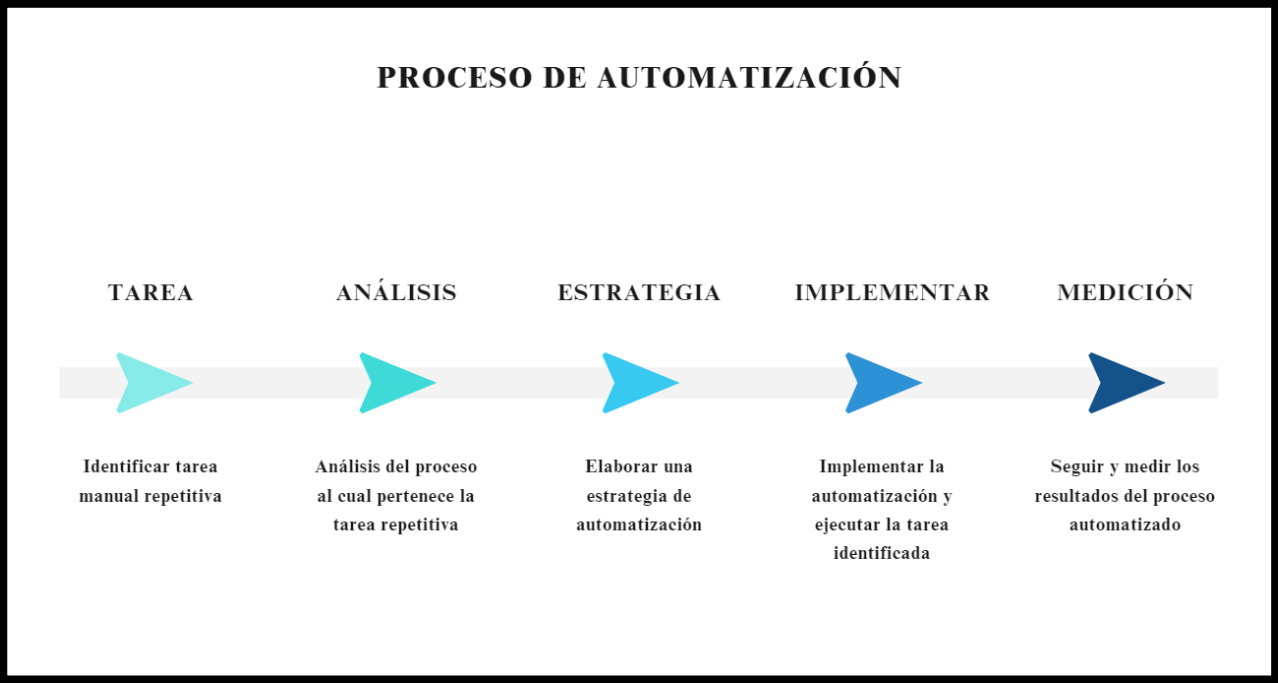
PROCESO DE AUTOMATIZACIÓN

TAREA

Identificar tarea manual repetitiva

ANÁLISIS

Análisis del proceso al cual pertenece la tarea repetitiva

ESTRATEGIA

Elaborar una estrategia de automatización

IMPLEMENTAR

Implementar la automatización y ejecutar la tarea identificada

MEDICIÓN

Seguir y medir los resultados del proceso automatizado